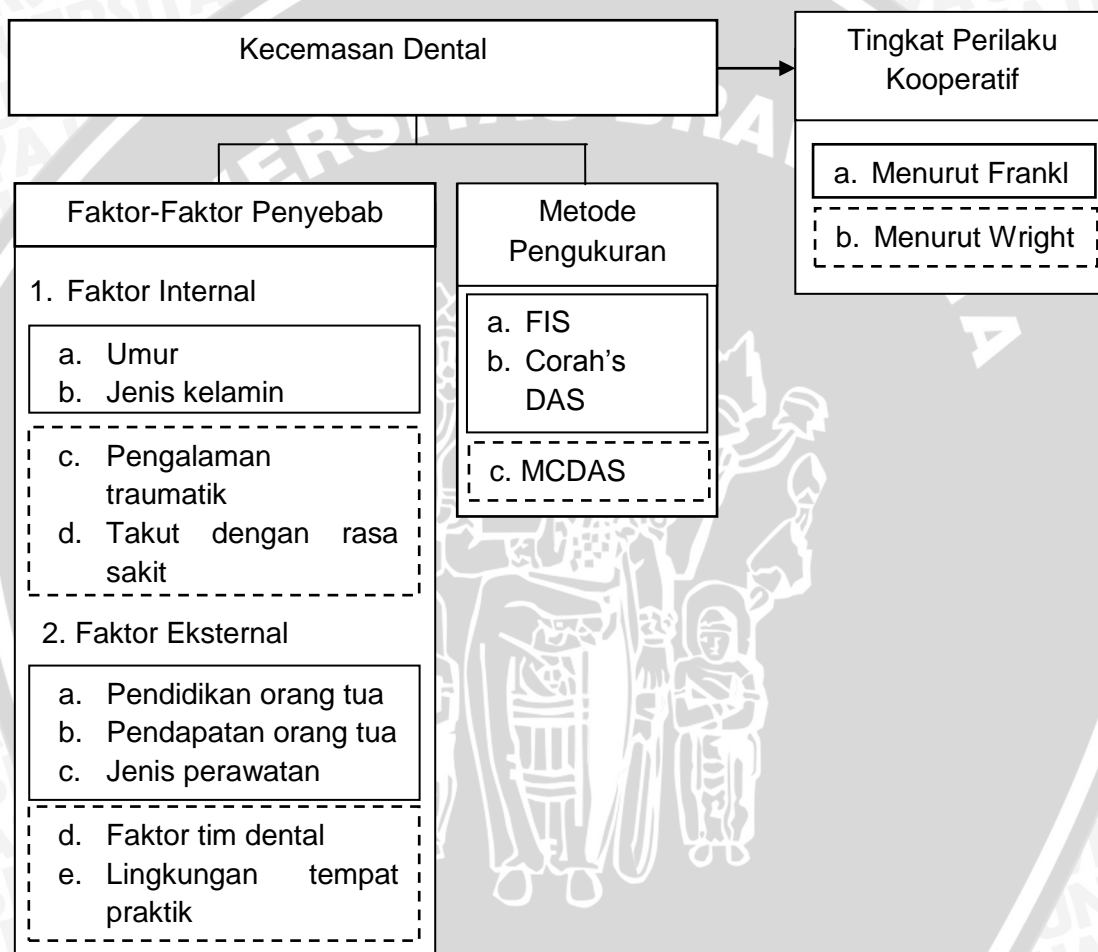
Kecemasan Dental

Tingkat Perilaku Kooperatif

a. Menurut Frankl

b. Menurut Wright

Faktor-Faktor Penyebab

1. Faktor Internal

a. Umur
b. Jenis kelamin

c. Pengalaman traumatik
d. Takut dengan rasa sakit

2. Faktor Eksternal

a. Pendidikan orang tua
b. Pendapatan orang tua
c. Jenis perawatan

d. Faktor tim dental
e. Lingkungan tempat praktik

Metode Pengukuran

a. FIS
b. Corah's DAS

c. MCDAS